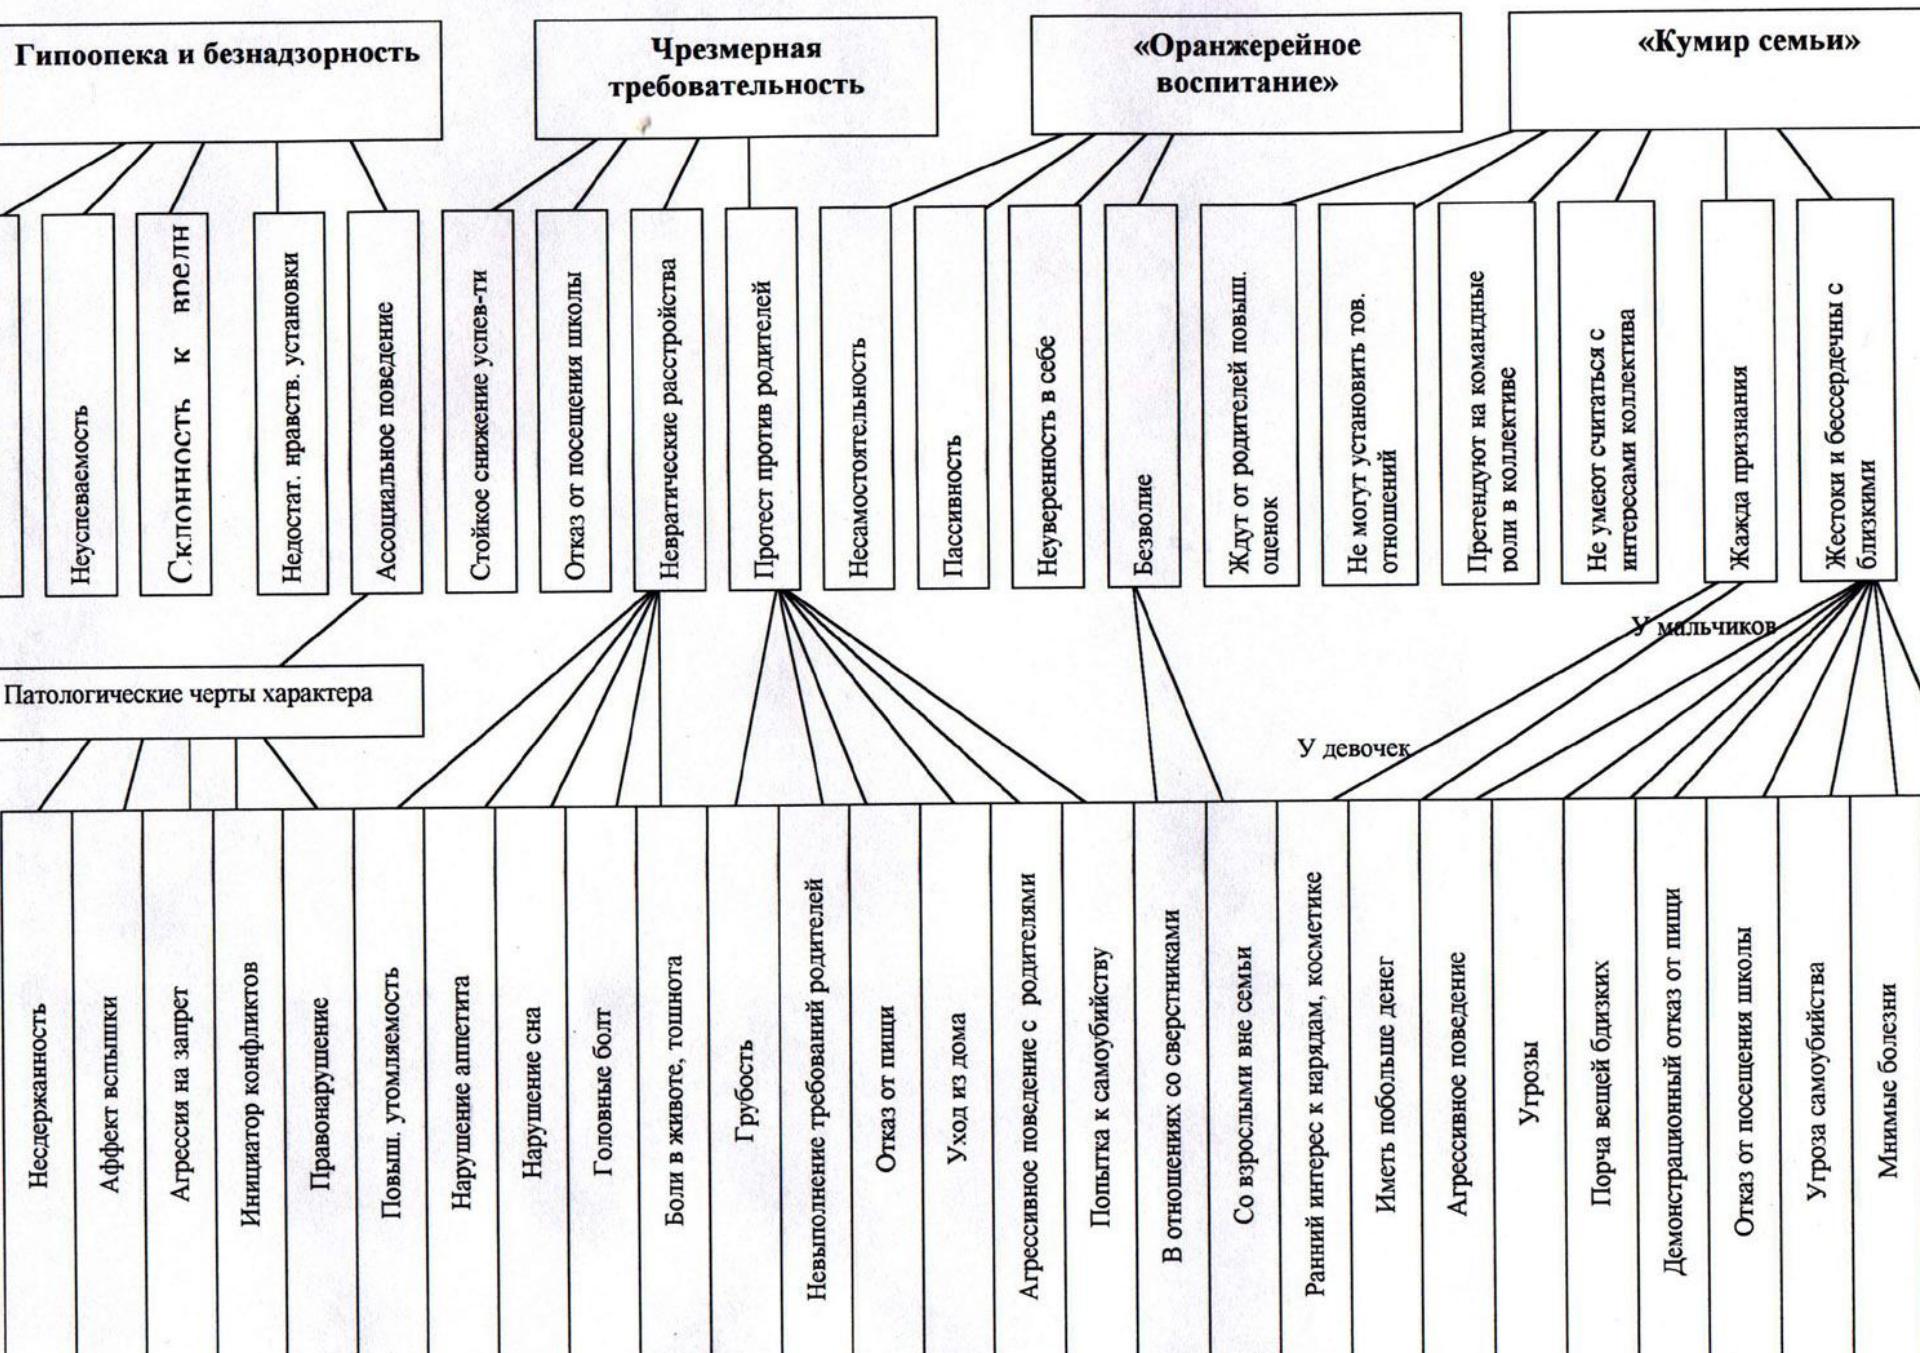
Гипоопека и безнадзорность

Чрезмерная требовательность

«Оранжерейное воспитание»

«Кумир семьи»

Неуспеваемость

Склонность к вредн

Недостат. нравств. установки

Ассоциальное поведение

Стойкое снижение успев-ти

Отказ от посещения школы

Невратические расстройства

Протест против родителей

Несамостоятельность

Пассивность

Неуверенность в себе

Безволие

Ждут от родителей повыш. оценок

Не могут установить тов. отношений

Претендуют на командные роли в коллективе

Не умеют считаться с интересами коллектива

Жажда признания

Жестоки и бессердечны с близкими

У мальчиков

Патологические черты характера

У девочек

Несдержанность

Аффект вспышки

Агрессия на запрет

Инициатор конфликтов

Правонарушение

Повыш. утомляемость

Нарушение аппетита

Нарушение сна

Головные болт

Боли в животе, тошнота

Грубость

Невыполнение требований родителей

Отказ от пищи

Уход из дома

Агрессивное поведение с родителями

Попытка к самоубийству

В отношениях со сверстниками

Со взрослыми вне семьи

Ранний интерес к нарядам, косметике

Иметь побольше денег

Агрессивное поведение

Угрозы

Порча вещей бдизких

Демонстрационный отказ от пищи

Отказ от посещения школы

Угроза самоубийства

Мнимые болезни